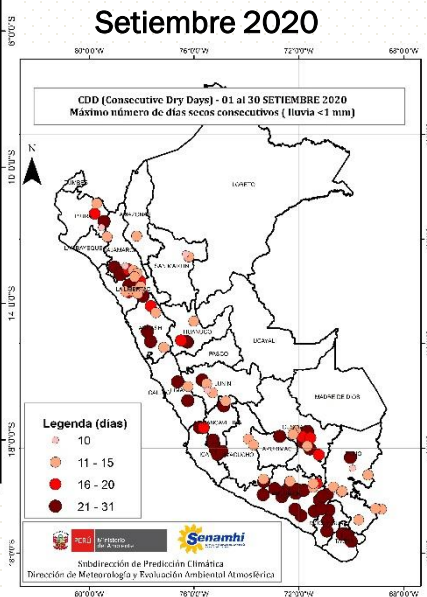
Setiembre 2020

CDD (Consecutive Dry Days) - 01 al 30 SETIEMBRE 2020
Máximo número de días secos consecutivos ( lluvia <1 mm)

80°0'0"W 76°0'0"W 72°0'0"W 68°0'0"W

6°0'0"S
10°0'0"S
14°0'0"S
18°0'0"S

N

TUMBES
PIURA
LAMBAYEQUE
CAJAMARCA
AMAZONAS
LORETO
SAN MARTIN
LA LIBERTAD
ANCASH
HUANUCO
UCAYALI
PASCO
JUNIN
LIMA
CALLAO
MADRE DE DIOS
CUSCO
HUANCAVELICA
AYACUCHO
APURIMAC
ICA
PUNO
AREQUIPA
MOQUEGUA
TACNA

Legenda (días)
10
11 - 15
16 - 20
21 - 31

PERÚ Ministerio del Ambiente
Senamhi

Subdirección de Predicción Climática
Dirección de Meteorología y Evaluación Ambiental Atmosférica

80°0'0"W 76°0'0"W 72°0'0"W 68°0'0"W